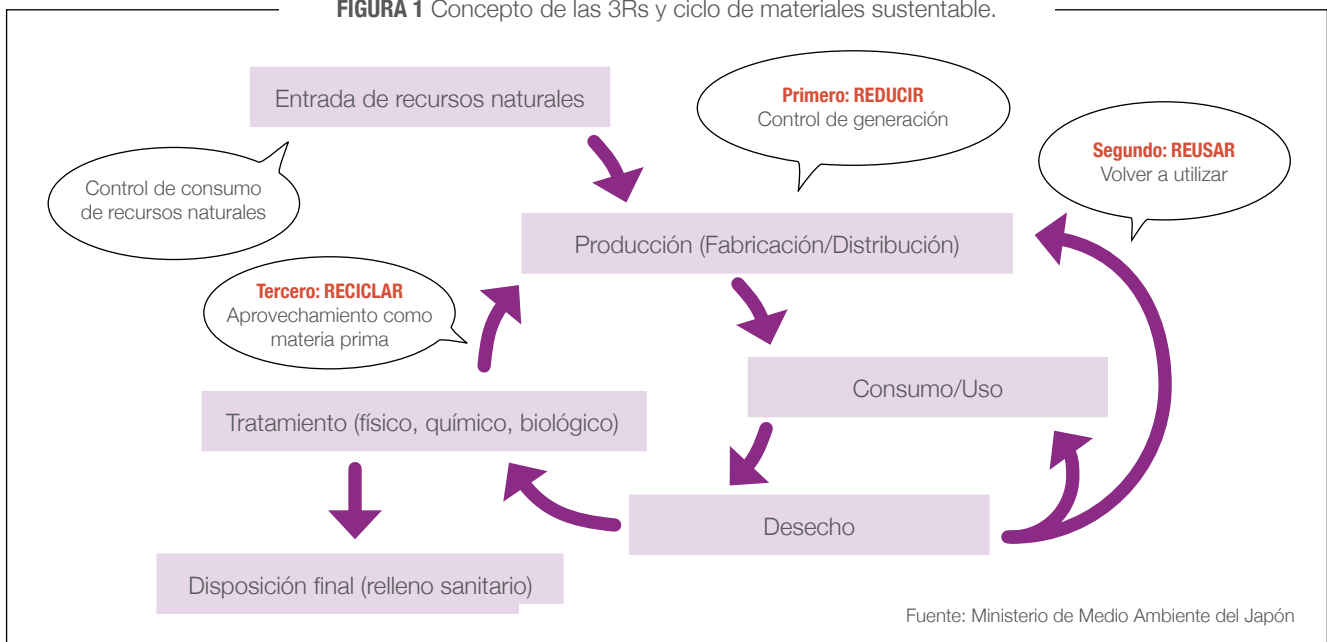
**FIGURA 1** Concepto de las 3Rs y ciclo de materiales sustentable.

Entrada de recursos naturales

Primero: REDUCIR
Control de generación

Segundo: REUSAR
Volver a utilizar

Control de consumo de recursos naturales

Producción (Fabricación/Distribución)

Tercero: RECICLAR
Aprovechamiento como materia prima

Consumo/Uso

Tratamiento (físico, químico, biológico)

Desecho

Disposición final (relleno sanitario)

Fuente: Ministerio de Medio Ambiente del Japón